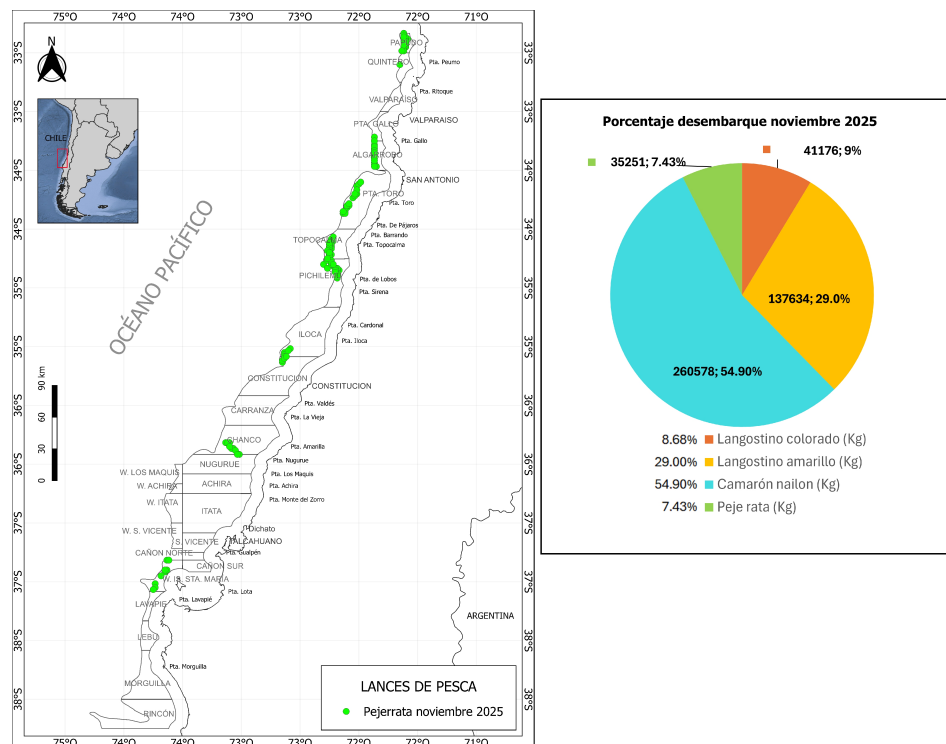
75°O 74°O 74°O 73°O 73°O 72°O 72°O 71°O

N

CHILE

OCÉANO PACÍFICO

33°S 33°S 33°S 34°S 34°S 35°S 35°S 36°S 36°S 37°S 37°S 38°S 38°S

PAPUDO
QUINTERO
Pta. Peumo
Pta. Ritoque
VALPARAISO
VALPARAISO
PTA. GALLO
Pta. Gallo
ALGARROBO
SAN ANTONIO
PTA. TORO
Pta. Toro
Pta. De Pájaros
Pta. Barranco
TOPOCALMA
Pta. Topocalma
PICHILEMU
Pta. de Lobos
Pta. Sirena
ILOCA
Pta. Cardonal
Pta. Iloca
CONSTITUCION
CONSTITUCION
Pta. Valdés
CARRANZA
Pta. La Vieja
CHANCO
Pta. Amarillo
NUGURUE
Pta. Nugurue
W. LOS MAQUIS
Pta. Los Maquis
W. ACHIRA
ACHIRA
Pta. Achira
W. ITATA
Pta. Monte del Zorro
ITATA
W. S. VICENTE
Dichato
S. VICENTE
TALCAHUANO
CAÑON NORTE
Pta. Gualpén
CAÑON SUR
W. ISLA STA. MARIA
Pta. Lota
LAVAPIE
Pta. Lavapié
LEBU
Pta. Morguilla
MORGUILLA
RINCON
ARGENTINA

0 30 60 90 km

LANCES DE PESCA
Pejerrata noviembre 2025

75°O 74°O 74°O 73°O 73°O 72°O 72°O 71°O

Porcentaje desembarque noviembre 2025

41176; 9%
35251; 7.43%
137634; 29.0%
260578; 54.90%

8.68% Langostino colorado (Kg)
29.00% Langostino amarillo (Kg)
54.90% Camarón nailon (Kg)
7.43% Peje rata (Kg)